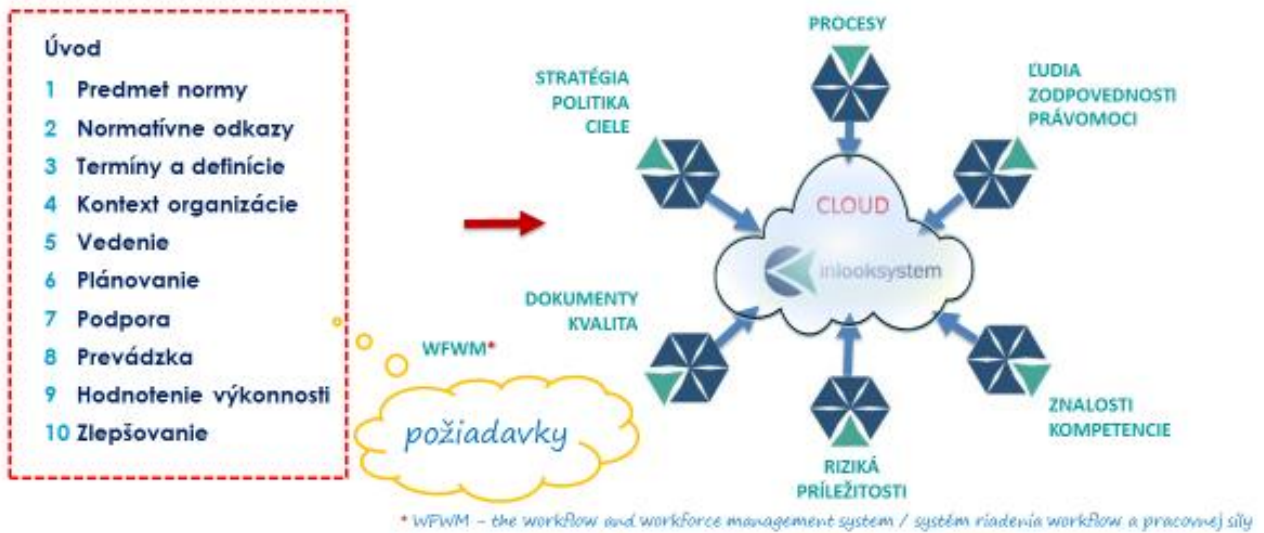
Úvod
1 Predmet normy
2 Normatívne odkazy
3 Termíny a definície
4 Kontext organizácie
5 Vedenie
6 Plánovanie
7 Podpora
8 Prevádzka
9 Hodnotenie výkonnosti
10 Zlepšovanie

WFWM*

požiadavky

PROCESY

STRATÉGIA
POLITIKA
CIELE

ĽUDIA
ZODPOVEDNOSTI
PRÁVOMOCI

CLOUD

inlooksystem

DOKUMENTY
KVALITA

ZNALOSTI
KOMPETENCIE

RIZIKÁ
PRÍLEŽITOSTI

* WFWM – the workflow and workforce management system / systém riadenia workflow a pracovnej sily